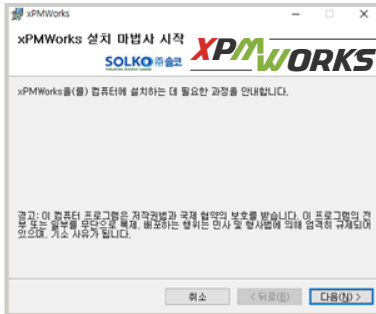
xPMWorks

xPMWorks 설치 마법사 시작

SOLKO ㈜솔코

XPMWORKS

xPMWorks을(를) 컴퓨터에 설치하는 데 필요한 과정을 안내합니다.

경고: 이 컴퓨터 프로그램은 저작권법과 국제 협약의 보호를 받습니다. 이 프로그램의 전부 또는 일부를 무단으로 복제, 배포하는 행위는 민사 및 형사법에 의해 엄격히 규제되어 있으며, 기소 사유가 됩니다.

취소 < 뒤로(B) 다음(N) >